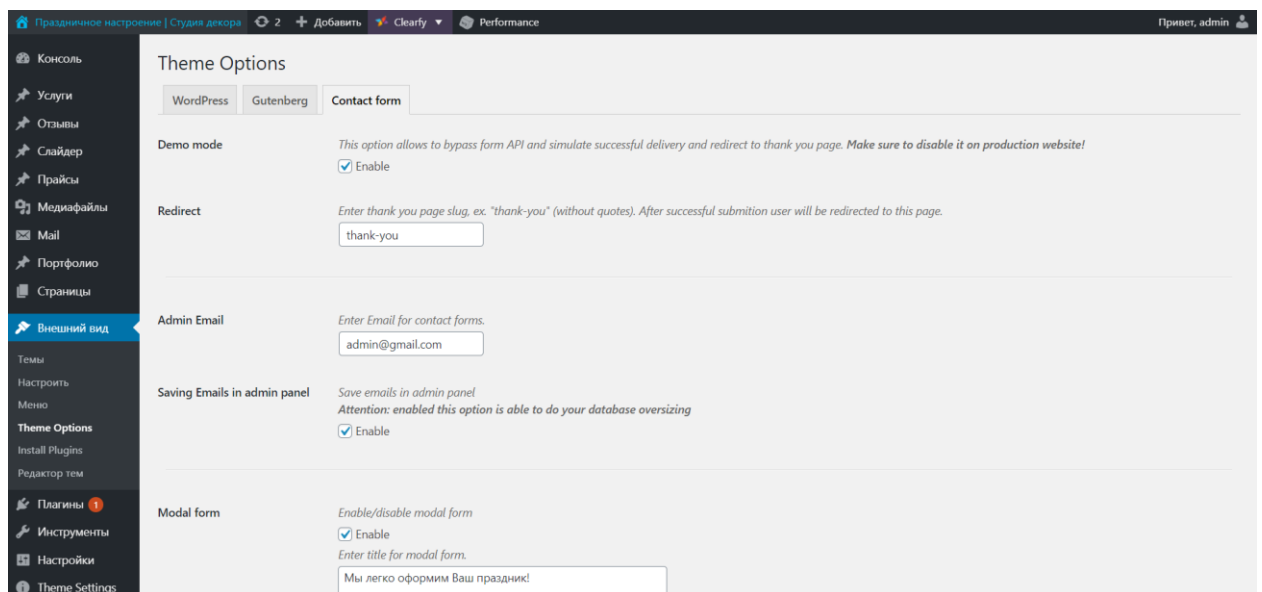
Праздничное настроение | Студия декора 2 Добавить Clearfy Performance Привет, admin

Консоль
Услуги
Отзывы
Слайдер
Прайсы
Медиафайлы
Mail
Портфолио
Страницы
Внешний вид
Темы
Настроить
Меню
Theme Options
Install Plugins
Редактор тем
Плагины 1
Инструменты
Настройки
Theme Settings

Theme Options

WordPress Gutenberg Contact form

Demo mode
This option allows to bypass form API and simulate successful delivery and redirect to thank you page. Make sure to disable it on production website!
Enable

Redirect
Enter thank you page slug, ex. "thank-you" (without quotes). After successful submition user will be redirected to this page.
thank-you

Admin Email
Enter Email for contact forms.
admin@gmail.com

Saving Emails in admin panel
Save emails in admin panel
Attention: enabled this option is able to do your database oversizing
Enable

Modal form
Enable/disable modal form
Enable
Enter title for modal form.
Мы легко оформим Ваш праздник!